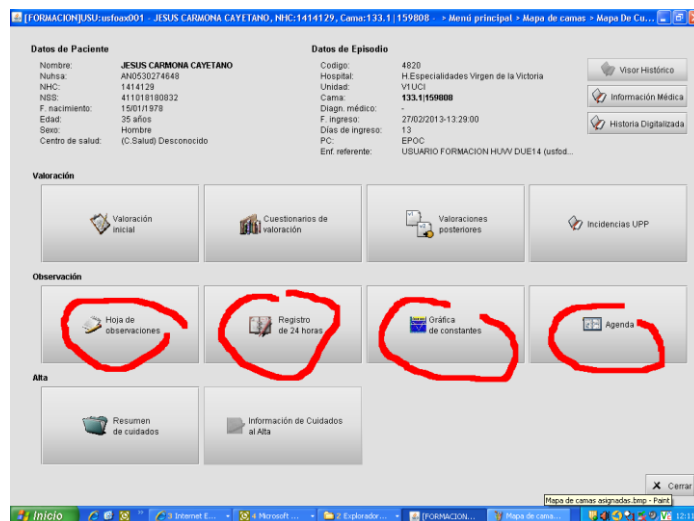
[FORMACION]USU:usfoax001 - JESUS CARMONA CAYETANO, NHC:1414129, Cama:133.1|159808 - > Menú principal > Mapa de camas > Mapa De Cu...

Datos de Paciente

| | |
|---|---|
| Nombre: | JESUS CARMONA CAYETANO |
| Nuhsa: | AN0530274648 |
| NHC: | 1414129 |
| NSS: | 411018180832 |
| F. nacimiento: | 15/01/1978 |
| Edad: | 35 años |
| Sexo: | Hombre |
| Centro de salud: | (C.Salud) Desconocido |

Datos de Episodio

| | |
|---|---|
| Codigo: | 4820 |
| Hospital: | H.Especialidades Virgen de la Victoria |
| Unidad: | V1UCI |
| Cama: | 133.1\|159808 |
| Diagn. médico: | - |
| F. ingreso: | 27/02/2013-13:29:00 |
| Días de ingreso: | 13 |
| PC: | EPOC |
| Enf. referente: | USUARIO FORMACION HUVV DUE14 (usfod... |

Visor Histórico
Información Médica
Historia Digitalizada

Valoración

Valoración inicial
Cuestionarios de valoración
Valoraciones posteriores
Incidencias UPP

Observación

Hoja de observaciones
Registro de 24 horas
Gráfica de constantes
Agenda

Alta

Resumen de cuidados
Información de Cuidados al Alta

Cerrar

Mapa de camas asignadas.bmp - Paint

Inicio
3 Internet E...
4 Microsoft ...
2 Explorador...
[FORMACION...
Mapa de cama...
12:1